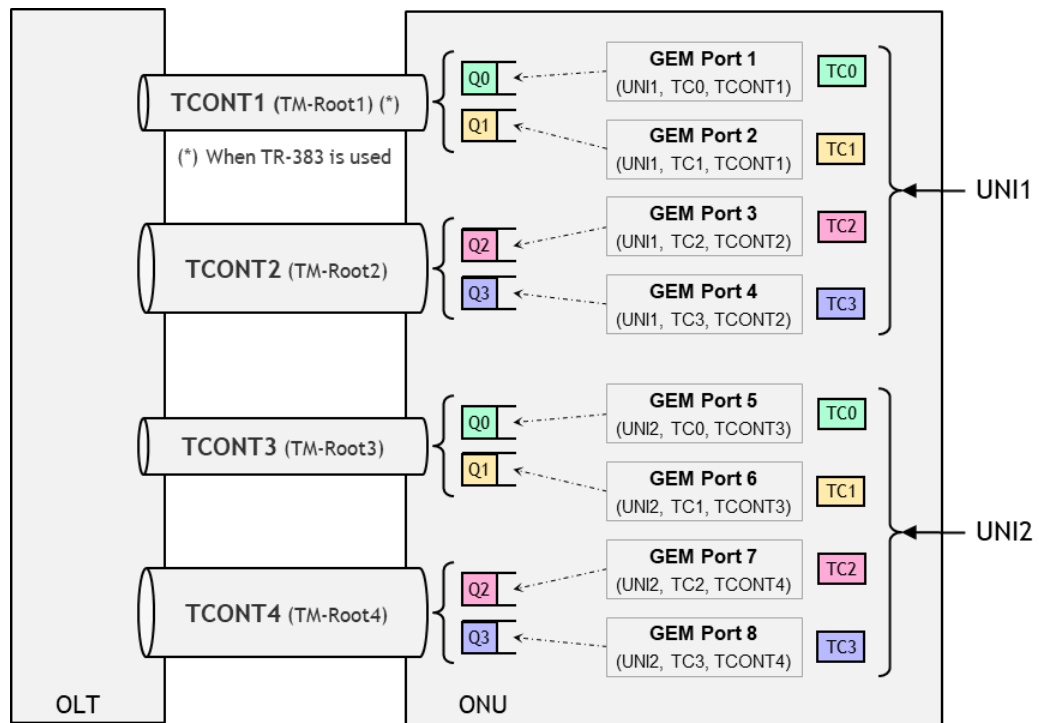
TCONT1 (TM-Root1) (*)

(*) When TR-383 is used

TCONT2 (TM-Root2)

TCONT3 (TM-Root3)

TCONT4 (TM-Root4)

OLT

Q0
Q1
Q2
Q3
Q0
Q1
Q2
Q3

GEM Port 1
(UNI1, TC0, TCONT1)

GEM Port 2
(UNI1, TC1, TCONT1)

GEM Port 3
(UNI1, TC2, TCONT2)

GEM Port 4
(UNI1, TC3, TCONT2)

GEM Port 5
(UNI2, TC0, TCONT3)

GEM Port 6
(UNI2, TC1, TCONT3)

GEM Port 7
(UNI2, TC2, TCONT4)

GEM Port 8
(UNI2, TC3, TCONT4)

TC0
TC1
TC2
TC3
TC0
TC1
TC2
TC3

UNI1

UNI2

ONU